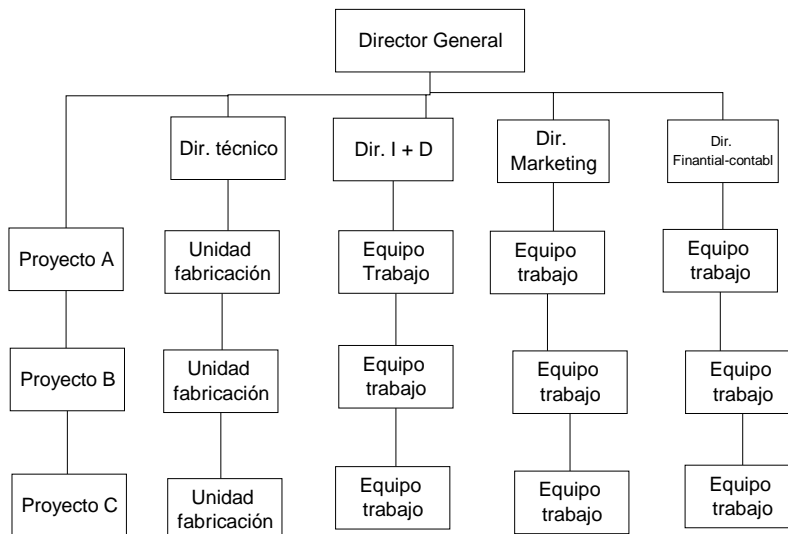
Director General

Dir. técnico

Dir. I + D

Dir. Marketing

Dir. Finantial-contabl

Proyecto A

Proyecto B

Proyecto C

Unidad fabricación

Unidad fabricación

Unidad fabricación

Equipo Trabajo

Equipo trabajo

Equipo trabajo

Equipo trabajo

Equipo trabajo

Equipo trabajo

Equipo trabajo

Equipo trabajo

Equipo trabajo